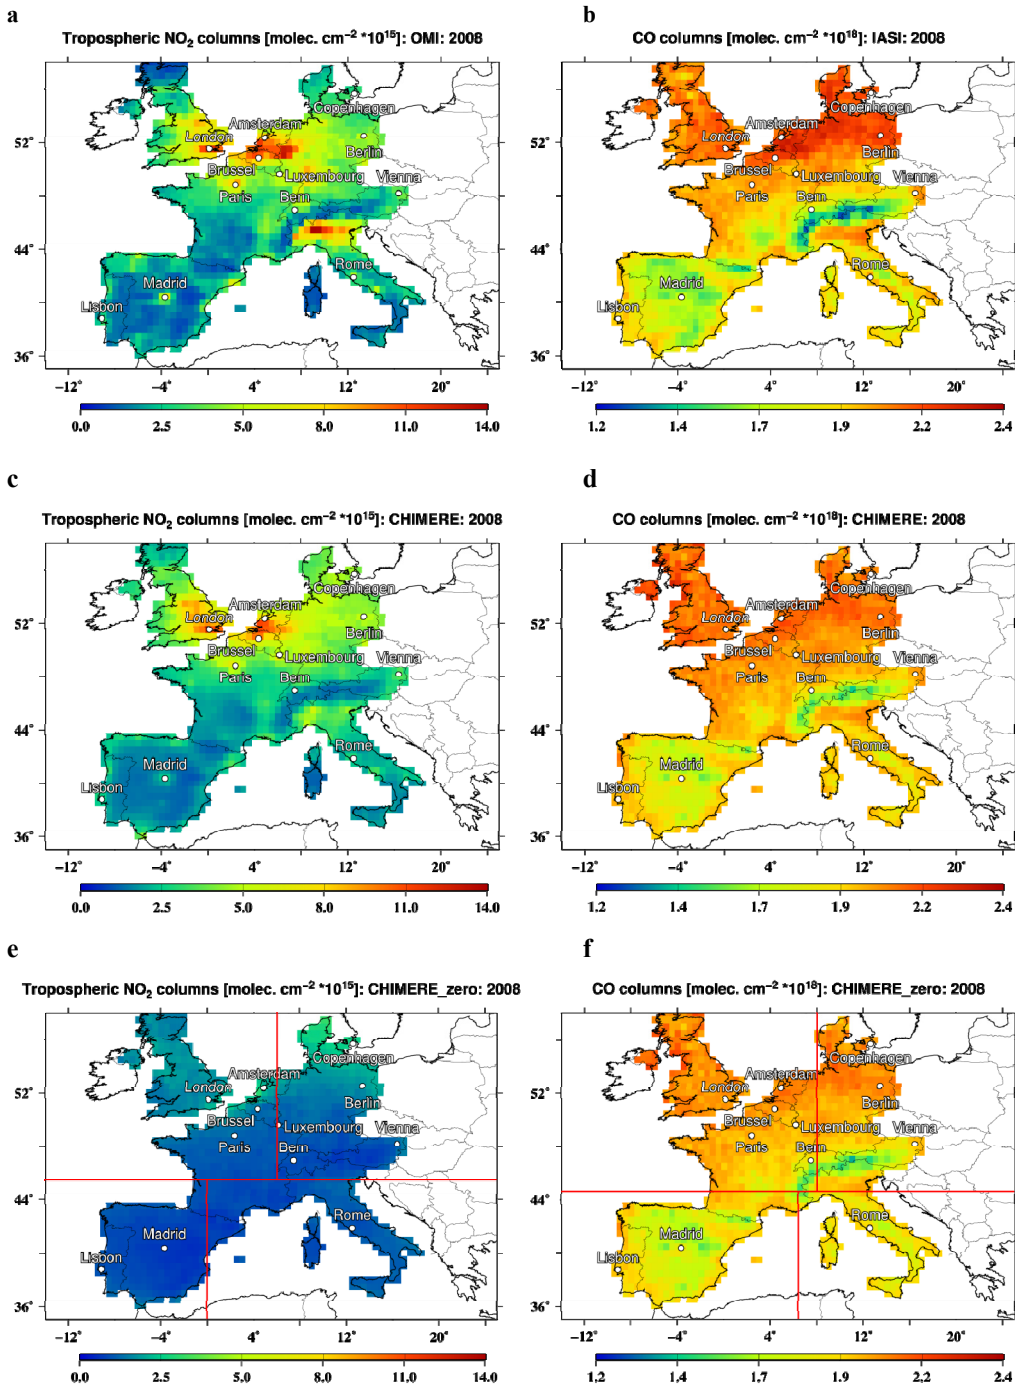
a

Tropospheric NO$_2$ columns [molec. cm$^{-2}$ *10$^{15}$]: OMI: 2008

Copenhagen
Amsterdam
London
Berlin
Brussel
Luxembourg
Vienna
Paris
Bern
Rome
Madrid
Lisbon

52°
44°
36°
-12°
-4°
4°
12°
20°

0.0 2.5 5.0 8.0 11.0 14.0

b

CO columns [molec. cm$^{-2}$ *10$^{18}$]: IASI: 2008

Copenhagen
Amsterdam
London
Berlin
Brussel
Luxembourg
Vienna
Paris
Bern
Rome
Madrid
Lisbon

52°
44°
36°
-12°
-4°
4°
12°
20°

1.2 1.4 1.7 1.9 2.2 2.4

c

Tropospheric NO$_2$ columns [molec. cm$^{-2}$ *10$^{15}$]: CHIMERE: 2008

Copenhagen
Amsterdam
London
Berlin
Brussel
Luxembourg
Vienna
Paris
Bern
Rome
Madrid
Lisbon

52°
44°
36°
-12°
-4°
4°
12°
20°

0.0 2.5 5.0 8.0 11.0 14.0

d

CO columns [molec. cm$^{-2}$ *10$^{18}$]: CHIMERE: 2008

Copenhagen
Amsterdam
London
Berlin
Brussel
Luxembourg
Vienna
Paris
Bern
Rome
Madrid
Lisbon

52°
44°
36°
-12°
-4°
4°
12°
20°

1.2 1.4 1.7 1.9 2.2 2.4

e

Tropospheric NO$_2$ columns [molec. cm$^{-2}$ *10$^{15}$]: CHIMERE_zero: 2008

Copenhagen
Amsterdam
London
Berlin
Brussel
Luxembourg
Vienna
Paris
Bern
Rome
Madrid
Lisbon

52°
44°
36°
-12°
-4°
4°
12°
20°

0.0 2.5 5.0 8.0 11.0 14.0

f

CO columns [molec. cm$^{-2}$ *10$^{18}$]: CHIMERE_zero: 2008

Copenhagen
Amsterdam
London
Berlin
Brussel
Luxembourg
Vienna
Paris
Bern
Rome
Madrid
Lisbon

52°
44°
36°
-12°
-4°
4°
12°
20°

1.2 1.4 1.7 1.9 2.2 2.4